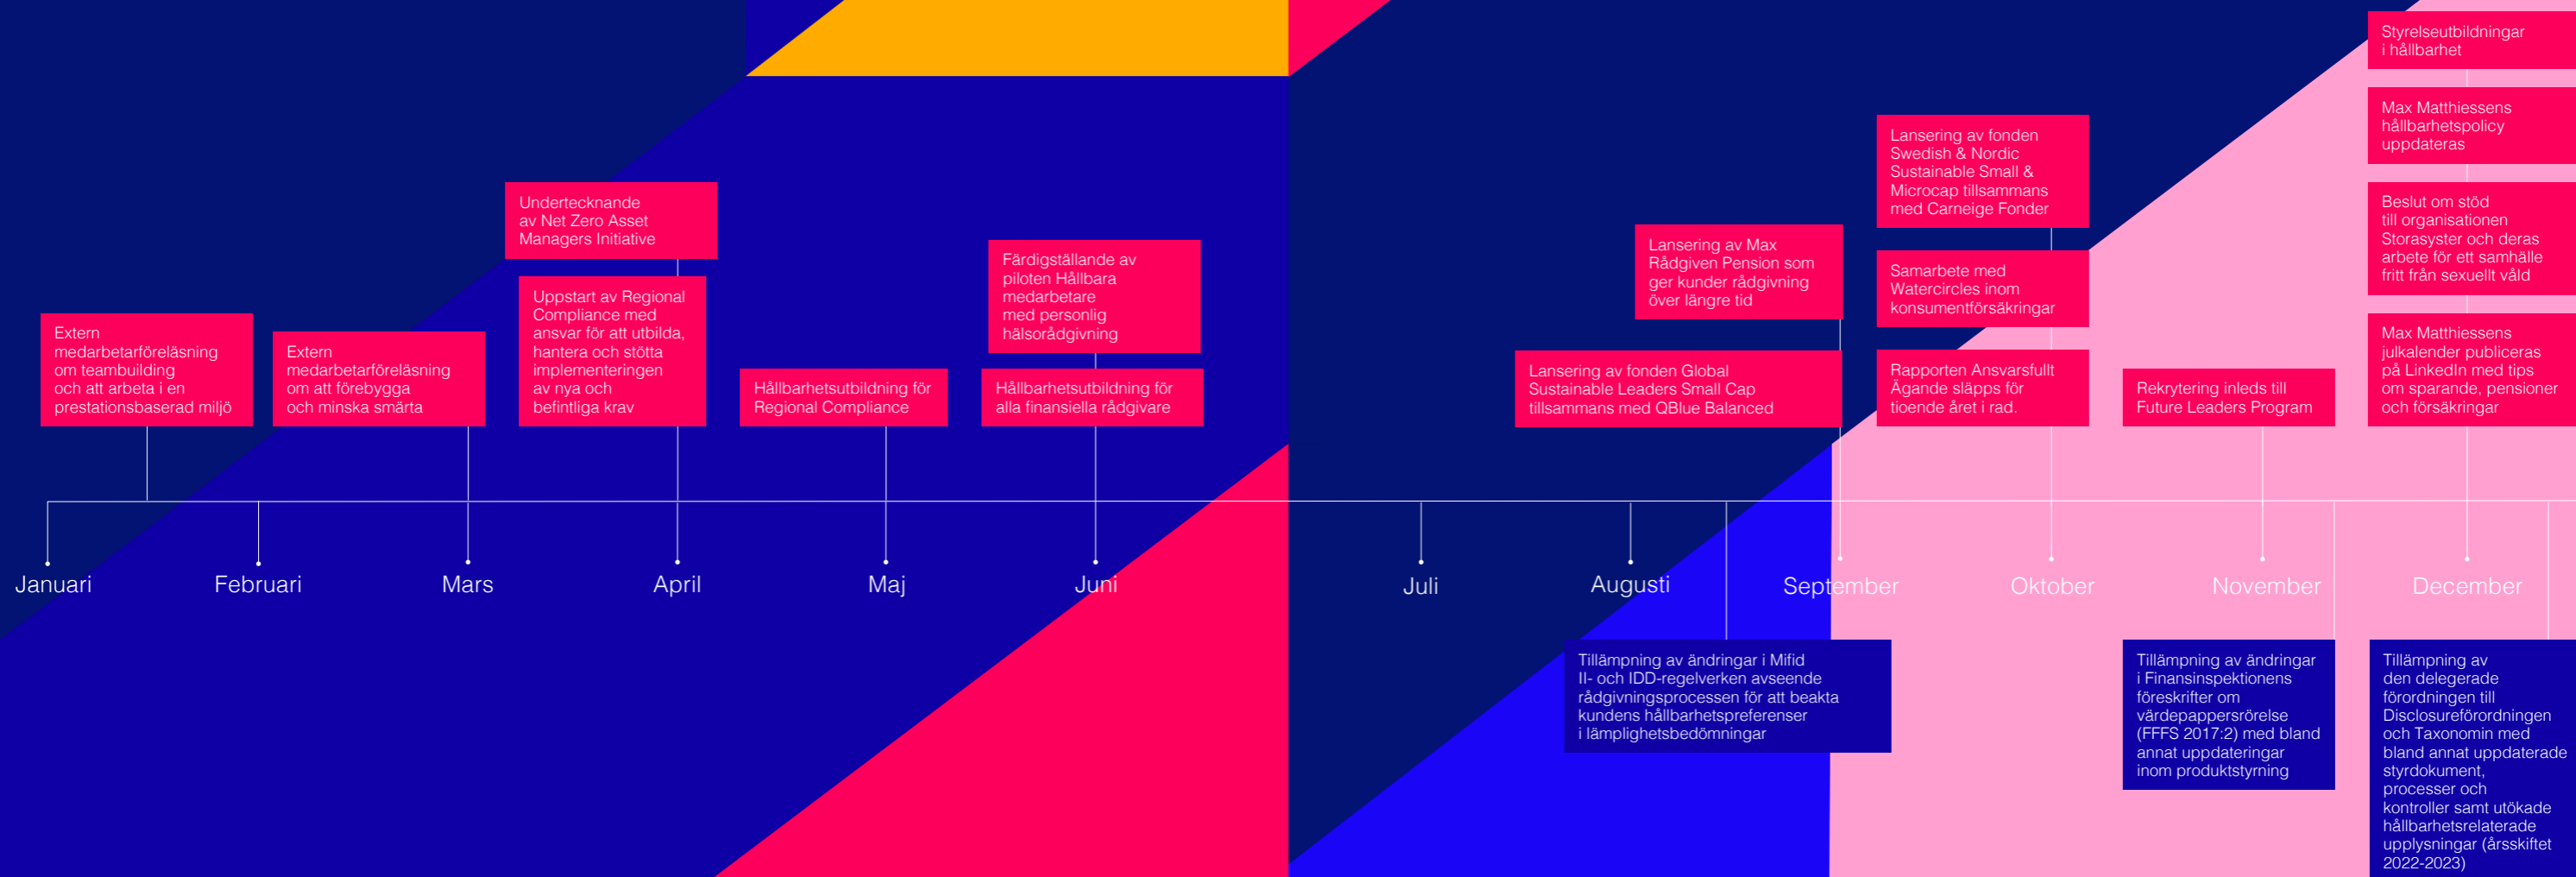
Extern medarbetarföreläsning om teambuilding och att arbeta i en prestationsbaserad miljö

Extern medarbetarföreläsning om att förebygga och minska smärta

Undertecknande av Net Zero Asset Managers Initiative

Uppstart av Regional Compliance med ansvar för att utbilda, hantera och stötta implementeringen av nya och befintliga krav

Hållbarhetsutbildning för Regional Compliance

Färdigställande av piloten Hållbara medarbetare med personlig hälsorådgivning

Hållbarhetsutbildning för alla finansiella rådgivare

Januari

Februari

Mars

April

Maj

Juni

Juli

Augusti

September

Oktober

November

December

Lansering av fonden Global Sustainable Leaders Small Cap tillsammans med QBlue Balanced

Lansering av Max Rådgiven Pension som ger kunder rådgivning över längre tid

Lansering av fonden Swedish & Nordic Sustainable Small & Microcap tillsammans med Carneige Fonder

Samarbete med Watercircles inom konsumentförsäkringar

Rapporten Ansvarsfullt Ägande släpps för tioende året i rad.

Rekrytering inleds till Future Leaders Program

Styrelseutbildningar i hållbarhet

Max Matthiessens hållbarhetspolicy uppdateras

Beslut om stöd till organisationen Storasyster och deras arbete för ett samhälle fritt från sexuellt våld

Max Matthiessens julkalender publiceras på LinkedIn med tips om sparande, pensioner och försäkringar

Tillämpning av ändringar i Mifid II- och IDD-regelverken avseende rådgivningsprocessen för att beakta kundens hållbarhetspreferenser i lämplighetsbedömningar

Tillämpning av ändringar i Finansinspektionens föreskrifter om värdepappersrörelse (FFFS 2017:2) med bland annat uppdateringar inom produktstyrning

Tillämpning av den delegerade förordningen till Disclosureförordningen och Taxonomin med bland annat uppdaterade styrdokument, processer och kontroller samt utökade hållbarhetsrelaterade upplysningar (årsskiftet 2022-2023)